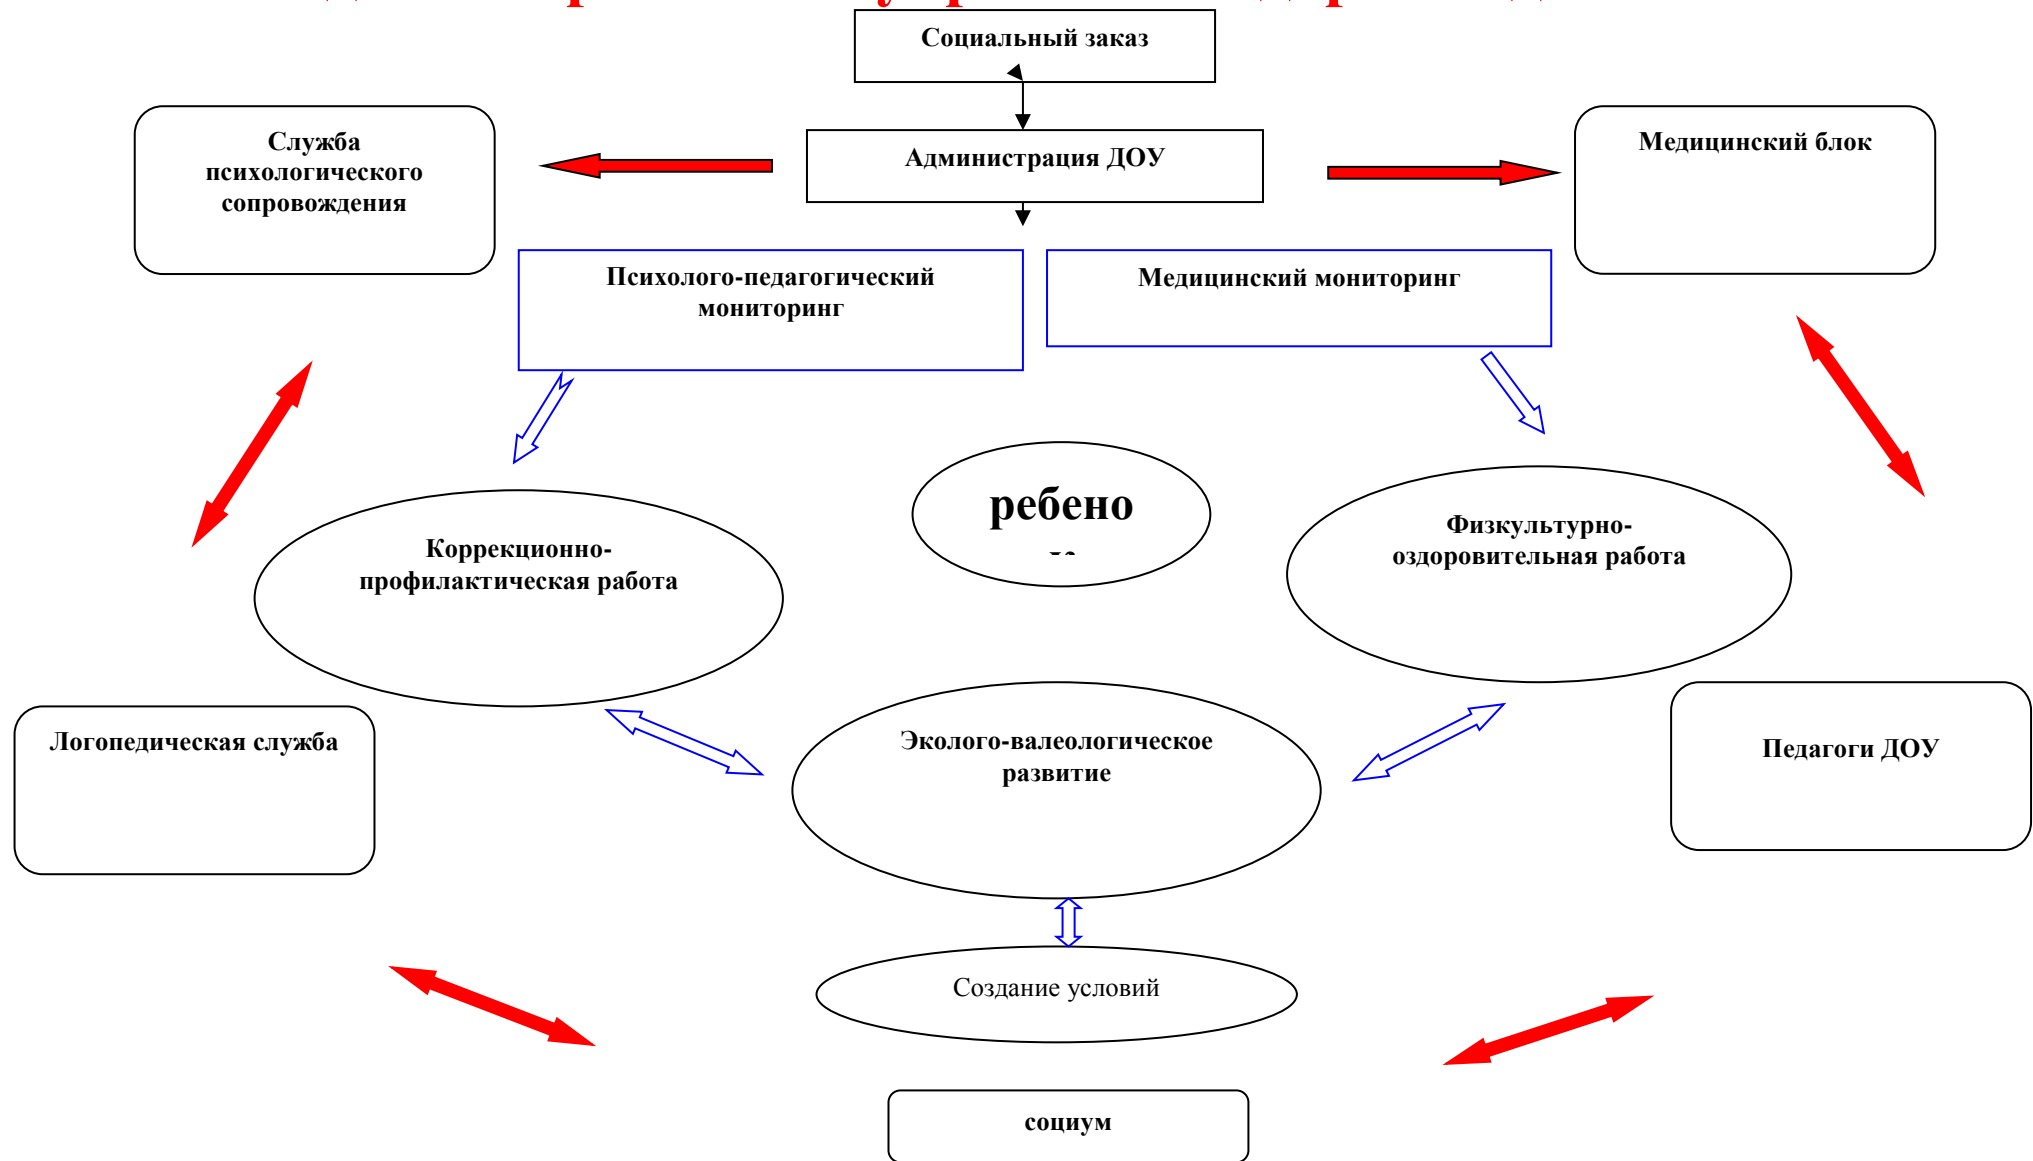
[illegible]

Социальный заказ

Служба психологического сопровождения

Администрация ДОУ

Медицинский блок

Психолого-педагогический мониторинг

Медицинский мониторинг

ребено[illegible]

Коррекционно-профилактическая работа

Физкультурно-оздоровительная работа

Логопедическая служба

Эколого-валеологическое развитие

Педагоги ДОУ

Создание условий

социум